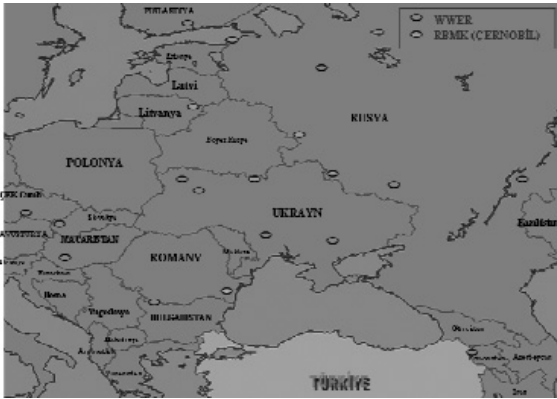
FİNLANDİYA
WWER
RBMK (ÇERNOBİL)
Estonya
Latvi
Litvanya
RUSYA
Beyaz Rusya
POLONYA
ÇEK Cumh.
Slovakya
AVUSTURYA
MACARİSTAN
UKRAYN
Kazakistan
ROMANY
Moldova
Hırvatistan
Bosna
Yugoslavya
BULGARİSTAN
Makedonya
Arnavutluk
Gürcistan
Azerbaycan
TÜRKİYE